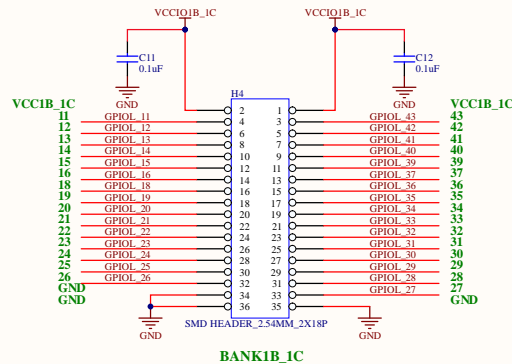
VCCIO1B_1C
VCCIO1B_1C
C11
0.1uF
GND
C12
0.1uF
GND
H4
VCC1B_1C
VCC1B_1C
11 GPIOL_11 2 1 GPIOL_43 43
12 GPIOL_12 4 3 GPIOL_42 42
13 GPIOL_13 6 5 GPIOL_41 41
14 GPIOL_14 8 7 GPIOL_40 40
15 GPIOL_15 10 9 GPIOL_39 39
16 GPIOL_16 12 11 GPIOL_37 37
18 GPIOL_18 14 13 GPIOL_36 36
19 GPIOL_19 16 15 GPIOL_35 35
20 GPIOL_20 18 17 GPIOL_34 34
21 GPIOL_21 20 19 GPIOL_33 33
22 GPIOL_22 22 21 GPIOL_32 32
23 GPIOL_23 24 23 GPIOL_31 31
24 GPIOL_24 26 25 GPIOL_30 30
25 GPIOL_25 28 27 GPIOL_29 29
26 GPIOL_26 30 29 GPIOL_28 28
GND 32 31 GPIOL_27 27
GND 34 33 GND
36 35
GND
SMD HEADER_2.54MM_2X18P
GND
BANK1B_1C